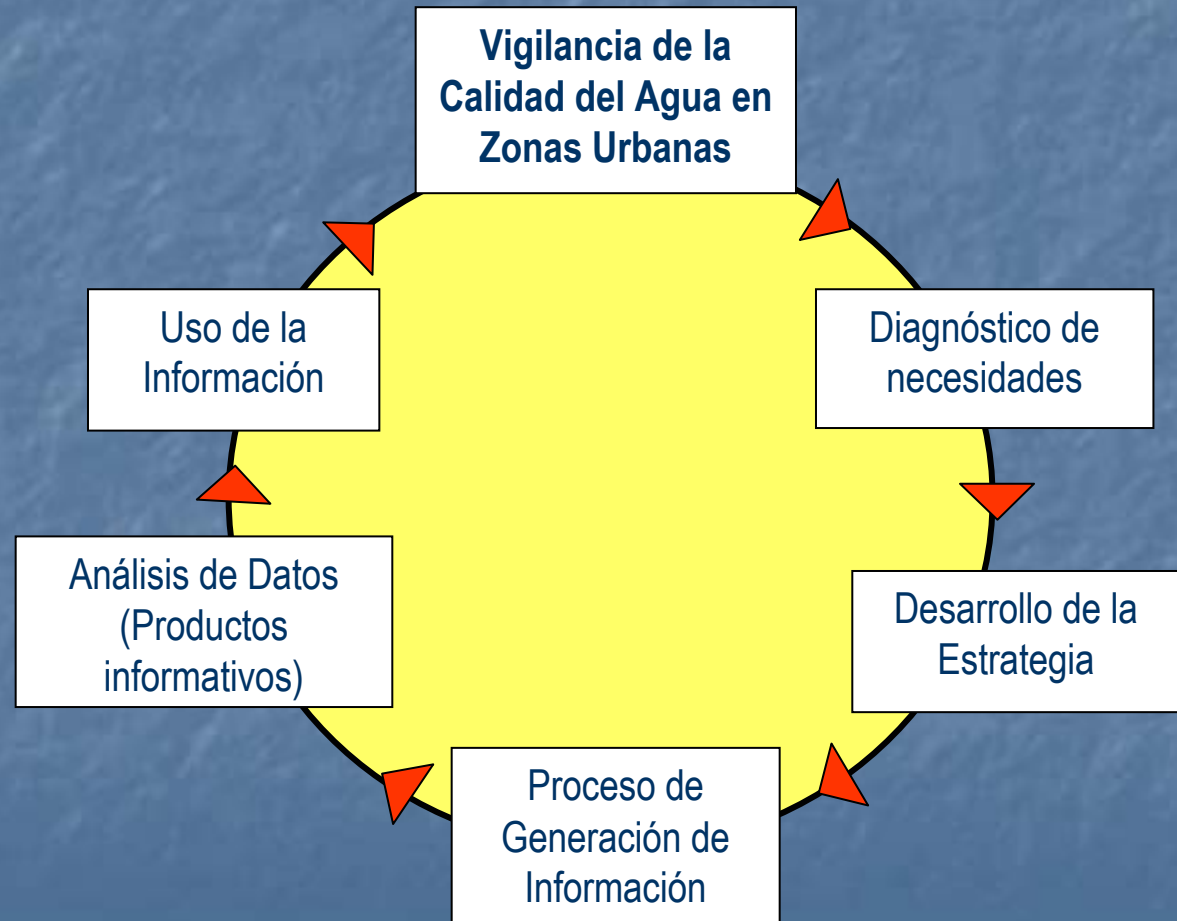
Vigilancia de la Calidad del Agua en Zonas Urbanas

Diagnóstico de necesidades

Desarrollo de la Estrategia

Proceso de Generación de Información

Análisis de Datos (Productos informativos)

Uso de la Información